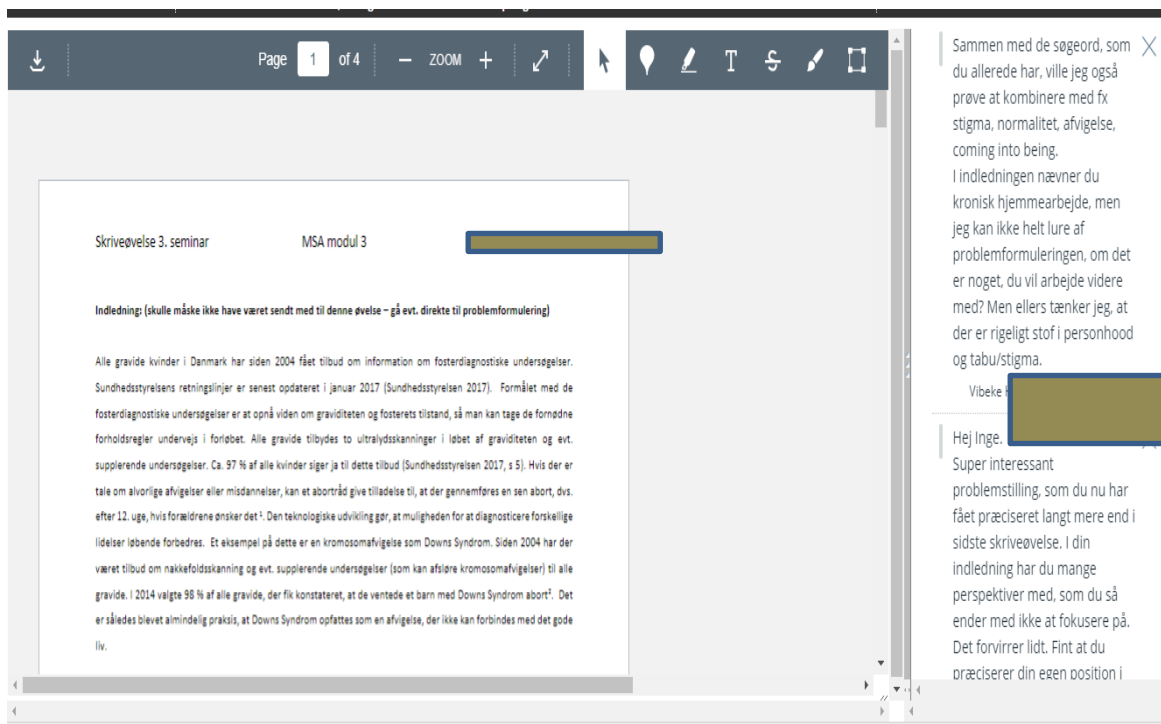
Page 1 of 4 – ZOOM +

Skriveøvelse 3. seminar MSA modul 3

Indledning: (skulle måske ikke have været sendt med til denne øvelse – gå evt. direkte til problemformulering)

Alle gravide kvinder i Danmark har siden 2004 fået tilbud om information om fosterdiagnostiske undersøgelser. Sundhedsstyrelsens retningslinjer er senest opdateret i januar 2017 (Sundhedsstyrelsen 2017). Formålet med de fosterdiagnostiske undersøgelser er at opnå viden om graviditeten og fosterets tilstand, så man kan tage de fornødne forholdsregler undervejs i forløbet. Alle gravide tilbydes to ultralydsskanninger i løbet af graviditeten og evt. supplerende undersøgelser. Ca. 97 % af alle kvinder siger ja til dette tilbud (Sundhedsstyrelsen 2017, s 5). Hvis der er tale om alvorlige afvigelser eller misdannelser, kan et abortråd give tilladelse til, at der gennemføres en sen abort, dvs. efter 12. uge, hvis forældrene ønsker det $^1$. Den teknologiske udvikling gør, at muligheden for at diagnosticere forskellige lidelser løbende forbedres. Et eksempel på dette er en kromosomafvigelse som Downs Syndrom. Siden 2004 har der været tilbud om nakkefoldsskanning og evt. supplerende undersøgelser (som kan afsløre kromosomafvigelser) til alle gravide. I 2014 valgte 98 % af alle gravide, der fik konstateret, at de ventede et barn med Downs Syndrom abort$^2$. Det er således blevet almindelig praksis, at Downs Syndrom opfattes som en afvigelse, der ikke kan forbindes med det gode liv.

Sammen med de søgeord, som du allerede har, ville jeg også prøve at kombinere med fx stigma, normalitet, afvigelse, coming into being.
I indledningen nævner du kronisk hjemmearbejde, men jeg kan ikke helt lure af problemformuleringen, om det er noget, du vil arbejde videre med? Men ellers tænker jeg, at der er rigeligt stof i personhood og tabu/stigma.

Vibeke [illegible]

Hej Inge.
Super interessant problemstilling, som du nu har fået præciseret langt mere end i sidste skriveøvelse. I din indledning har du mange perspektiver med, som du så ender med ikke at fokusere på. Det forvirrer lidt. Fint at du præciserer din egen position i